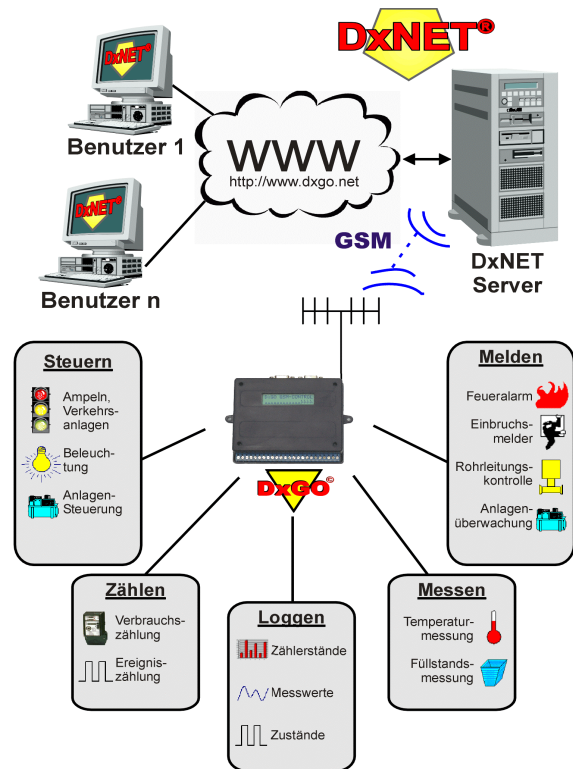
DxNET®

DxNET

Benutzer 1

DxNET

Benutzer n

WWW
http://www.dxgo.net

GSM

DxNET
Server

Steuern
Ampeln, Verkehrsanlagen
Beleuchtung
Anlagen-Steuerung

Melden
Feueralarm
Einbruchsmelder
Rohrleitungskontrolle
Anlagenüberwachung

DxGO®

Zählen
Verbrauchszählung
Ereigniszählung

Loggen
Zählerstände
Messwerte
Zustände

Messen
Temperaturmessung
Füllstandsmessung